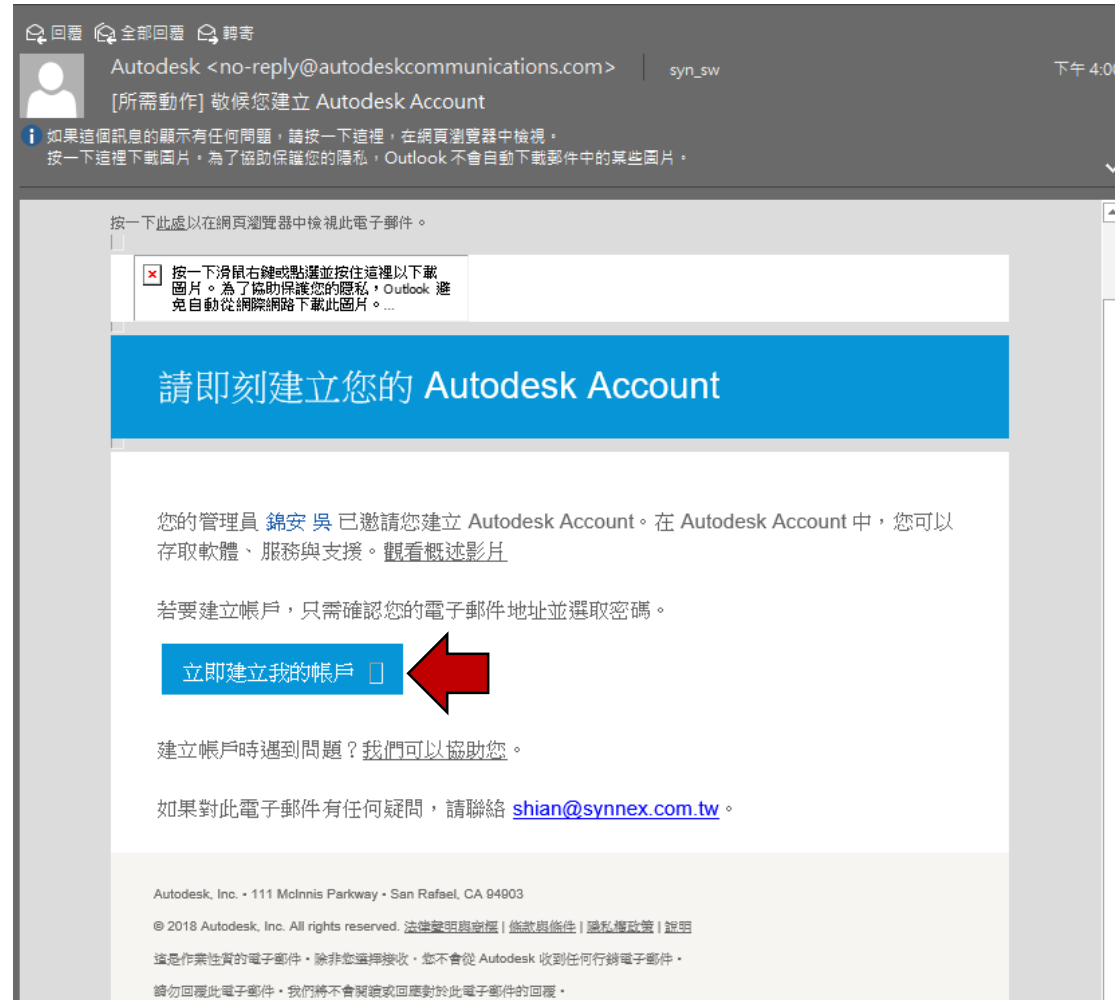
回覆 全部回覆 轉寄

Autodesk <no-reply@autodeskcommunications.com> syn_sw 下午 4:0

[所需動作] 敬候您建立 Autodesk Account

如果這個訊息的顯示有任何問題，請按一下這裡，在網頁瀏覽器中檢視。
按一下這裡下載圖片。為了協助保護您的隱私，Outlook 不會自動下載郵件中的某些圖片。

按一下此處以在網頁瀏覽器中檢視此電子郵件。

按一下滑鼠右鍵或點選並按住這裡以下載圖片。為了協助保護您的隱私，Outlook 避免自動從網際網路下載此圖片。...

請即刻建立您的 Autodesk Account

您的管理員 錦安 吳 已邀請您建立 Autodesk Account。在 Autodesk Account 中，您可以存取軟體、服務與支援。觀看概述影片

若要建立帳戶，只需確認您的電子郵件地址並選取密碼。

立即建立我的帳戶

建立帳戶時遇到問題？我們可以協助您。

如果對此電子郵件有任何疑問，請聯絡 shian@synnex.com.tw。

Autodesk, Inc. • 111 McInnis Parkway • San Rafael, CA 94903

© 2018 Autodesk, Inc. All rights reserved. 法律聲明與商標 | 條款與條件 | 隱私權政策 | 說明

這是作業性質的電子郵件。除非您選擇接收，您不會從 Autodesk 收到任何行銷電子郵件。

請勿回覆此電子郵件。我們將不會閱讀或回應對於此電子郵件的回覆。